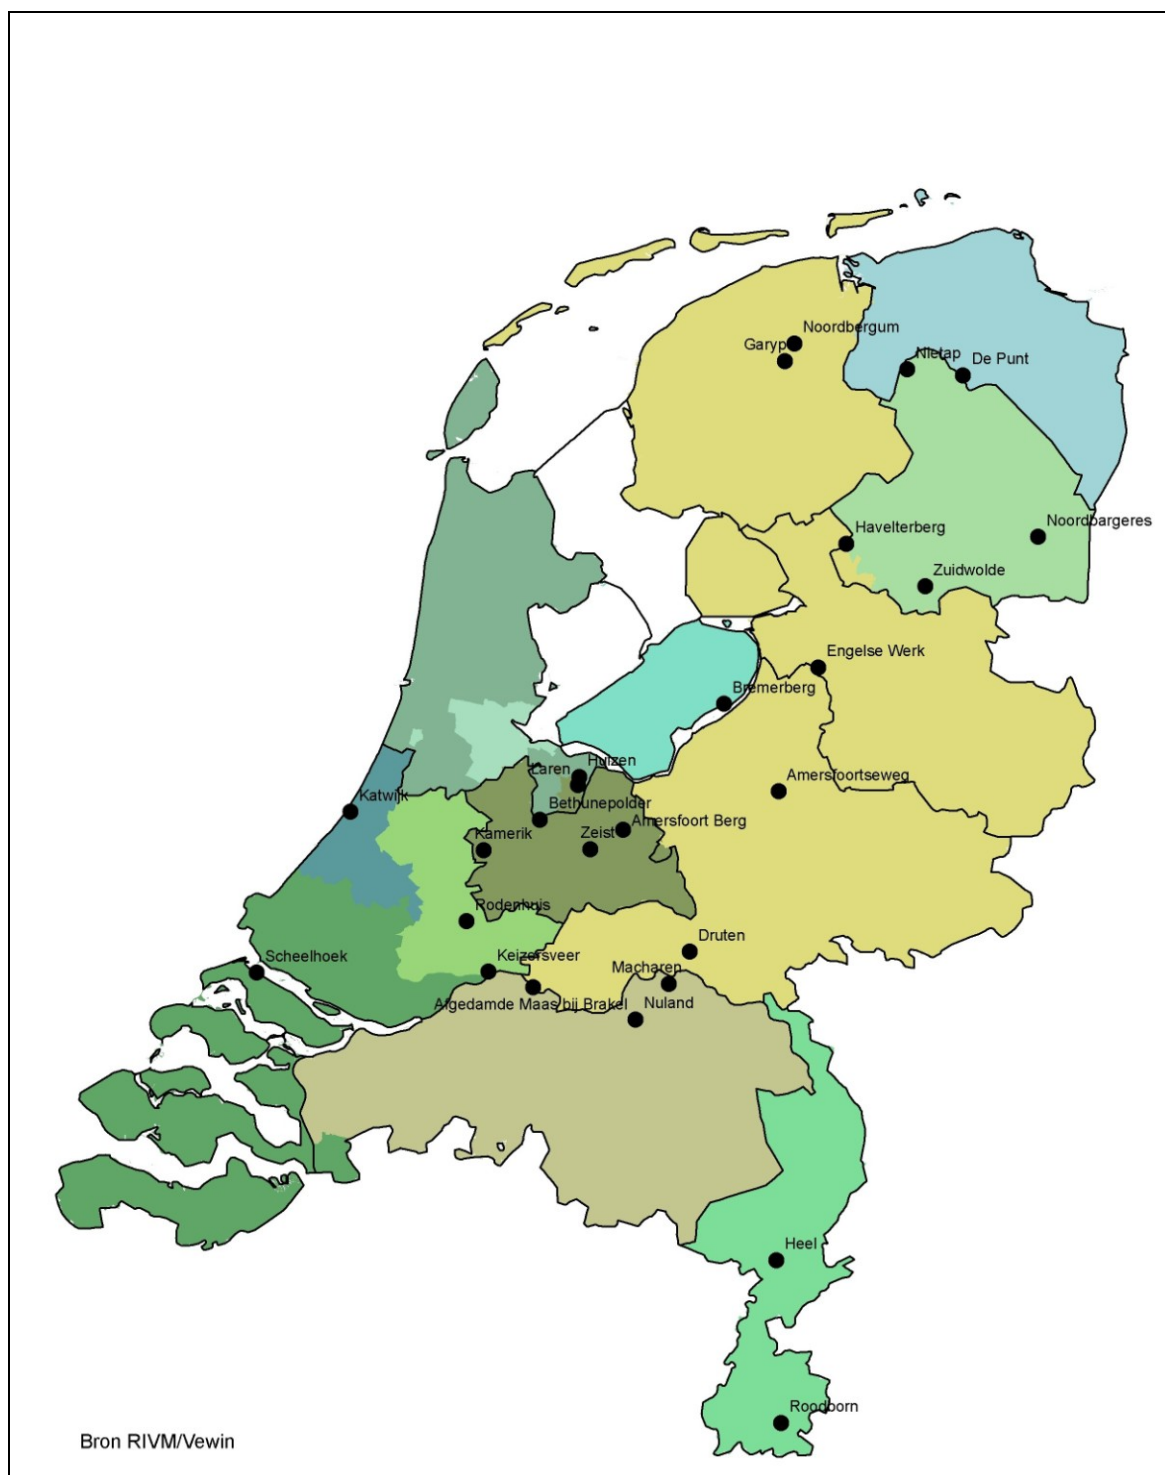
Noordbergum
Garyp
Nietap
De Punt
Havelterberg
Noordbargeres
Zuidwolde
Engelse Werk
Bremerberg
Huizen
Laren
Amersfoortseweg
Katwijk
Bethunepolder
Amersfoort Berg
Kamerik
Zeist
Rodenhuis
Druten
Scheelhoek
Keizersveer
Macharen
Afgedamde Maas bij Brakel
Nuland
Heel
Roosborn
Bron RIVM/Vewin